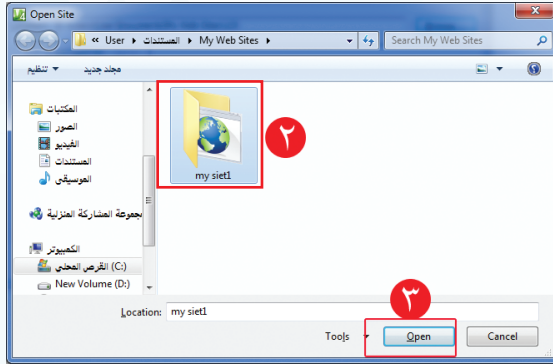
Open Site

« User ▸ المستندات ▸ My Web Sites ▸

Search My Web Sites

تنظيم ▾ مجلد جديد

المكتبات
الصور
الفيديو
المستندات
الموسيقى

مجموعة المشاركة المنزلية

الكمبيوتر
القرص المحلي (C:)
New Volume (D:)

my siet1

٢

٣

Location: my siet1

Tools

Open

Cancel